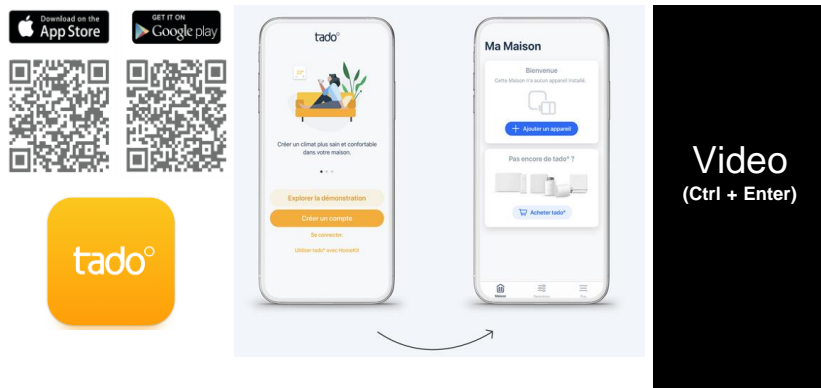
Download on the App Store

GET IT ON Google play

tado°

tado°

Créer un climat plus sain et confortable dans votre maison.

Explorer la démonstration

Créer un compte

Se connecter

Utilisé tado° avec HomeKit

Ma Maison

Bienvenue

Cette Maison n'a aucun appareil installé.

Ajouter un appareil

Pas encore de tado° ?

Acheter tado°

Maison

Video
(Ctrl + Enter)